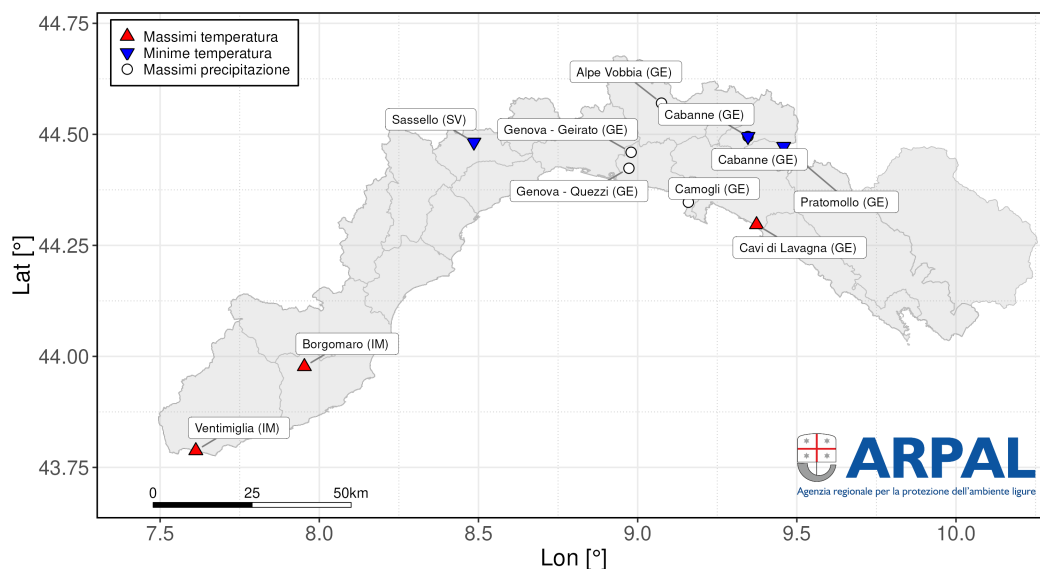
Massimi temperatura
Minime temperatura
Massimi precipitazione

Alpe Vobbia (GE)
Sassello (SV)
Genova - Geirato (GE)
Cabanne (GE)
Cabanne (GE)
Genova - Quezzi (GE)
Camogli (GE)
Pratomollo (GE)
Cavi di Lavagna (GE)
Borgomaro (IM)
Ventimiglia (IM)

44.75
44.50
44.25
44.00
43.75
Lat [°]

7.5
8.0
8.5
9.0
9.5
10.0
Lon [°]

0
25
50km

ARPAL
Agenzia regionale per la protezione dell'ambiente ligure